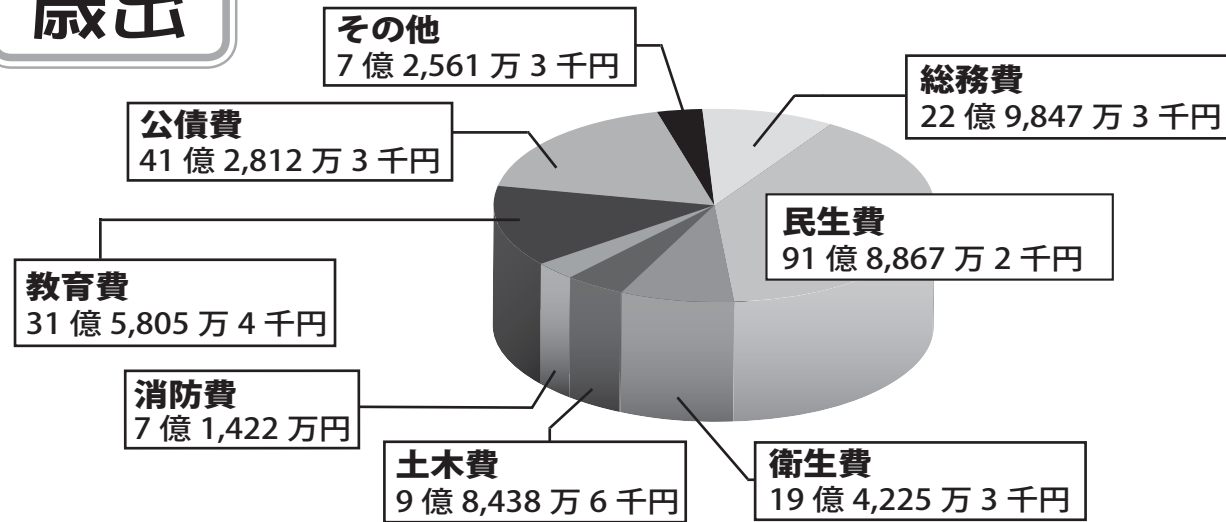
歳出

その他
7 億 2,561 万 3 千円

総務費
22 億 9,847 万 3 千円

公債費
41 億 2,812 万 3 千円

民生費
91 億 8,867 万 2 千円

教育費
31 億 5,805 万 4 千円

消防費
7 億 1,422 万円

土木費
9 億 8,438 万 6 千円

衛生費
19 億 4,225 万 3 千円